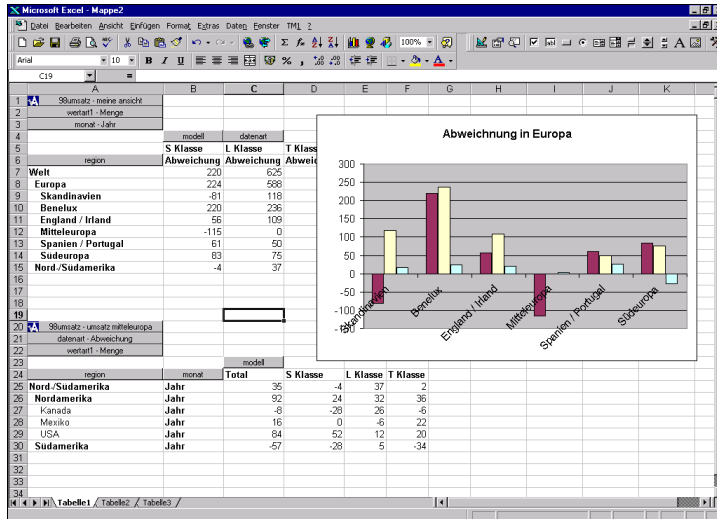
Microsoft Excel - Mappe2

Datei Bearbeiten Ansicht Einfügen Format Extras Daten Fenster TM1 ?

100%

Arial 10 B I U % , € ,00

C19 =

| | A | B | C | D | E | F |
|---|---|---|---|---|---|---|
| 1 | 98umsatz - meine ansicht | | | | | |
| 2 | wertart1 - Menge | | | | | |
| 3 | monat - Jahr | | | | | |
| 4 | | modell | datenart | | | |
| 5 | | S Klasse | L Klasse | T Klass | | |
| 6 | region | Abweichung | Abweichung | Abwei | | |
| 7 | Welt | 220 | 625 | | | |
| 8 | Europa | 224 | 588 | | | |
| 9 | Skandinavien | -81 | 118 | | | |
| 10 | Benelux | 220 | 236 | | | |
| 11 | England / Irland | 56 | 109 | | | |
| 12 | Mitteleuropa | -115 | 0 | | | |
| 13 | Spanien / Portugal | 61 | 50 | | | |
| 14 | Südeuropa | 83 | 75 | | | |
| 15 | Nord-/Südamerika | -4 | 37 | | | |
| 20 | 98umsatz - umsatz mitteleuropa | | | | | |
| 21 | datenart - Abweichung | | | | | |
| 22 | wertart1 - Menge | | | | | |
| 23 | | | modell | | | |
| 24 | region | monat | Total | S Klasse | L Klasse | T Klasse |
| 25 | Nord-/Südamerika | Jahr | 35 | -4 | 37 | 2 |
| 26 | Nordamerika | Jahr | 92 | 24 | 32 | 36 |
| 27 | Kanada | Jahr | -8 | -28 | 26 | -6 |
| 28 | Mexiko | Jahr | 16 | 0 | -6 | 22 |
| 29 | USA | Jahr | 84 | 52 | 12 | 20 |
| 30 | Südamerika | Jahr | -57 | -28 | 5 | -34 |

Abweichung in Europa

300
250
200
150
100
50
0
-50
-100
-150

Skandinavien
Benelux
England / Irland
Mitteleuropa
Spanien / Portugal
Südeuropa

Tabelle1 Tabelle2 Tabelle3